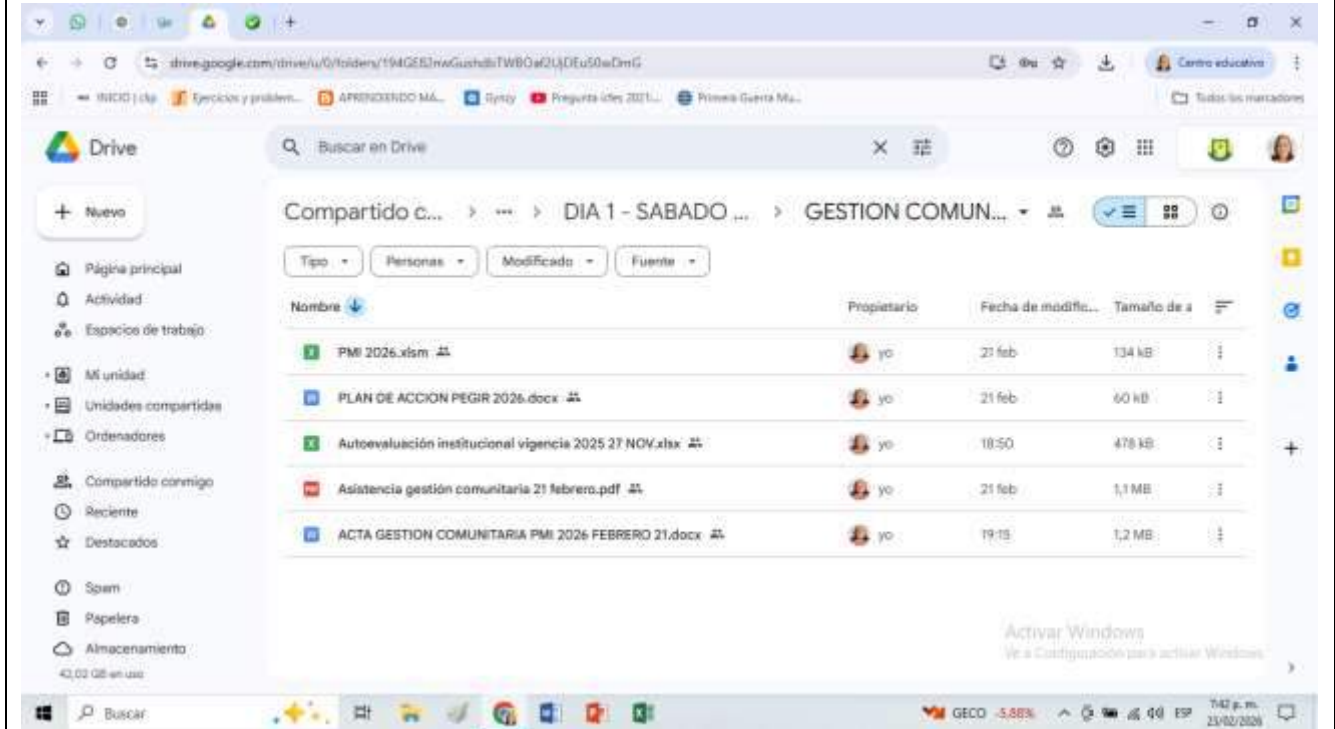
drive.google.com/drive/u/0/folders/194GE8JnwGushdbTWBOaf2UjDEuS0wDmG

INICIO | clip  Ejercicios y problem...  APRENDIENDO MÁ...  Gynzy  Pregunta icfes 2021...  Primera Guerra Mu...  Todos los marcadores

Centro educativo

Drive

Buscar en Drive

+ Nuevo

Página principal
Actividad
Espacios de trabajo
Mi unidad
Unidades compartidas
Ordenadores
Compartido conmigo
Reciente
Destacados
Spam
Papelera
Almacenamiento
42,02 GB en uso

Compartido c... > ··· > DIA 1 - SABADO ... > GESTION COMUN... ▾

Tipo ▾ | Personas ▾ | Modificado ▾ | Fuente ▾

| Nombre ↓ | Propietario | Fecha de modific... | Tamaño de a |
|---|---|---|---|
| PMI 2026.xlsm | yo | 21 feb | 134 kB |
| PLAN DE ACCION PEGIR 2026.docx | yo | 21 feb | 60 kB |
| Autoevaluación institucional vigencia 2025 27 NOV.xlsx | yo | 18:50 | 478 kB |
| Asistencia gestión comunitaria 21 febrero.pdf | yo | 21 feb | 1,1 MB |
| ACTA GESTION COMUNITARIA PMI 2026 FEBRERO 21.docx | yo | 19:15 | 1,2 MB |

Activar Windows
Ve a Configuración para activar Windows.

Buscar

GECO -5,88%  ESP  7:42 p. m.  23/02/2026